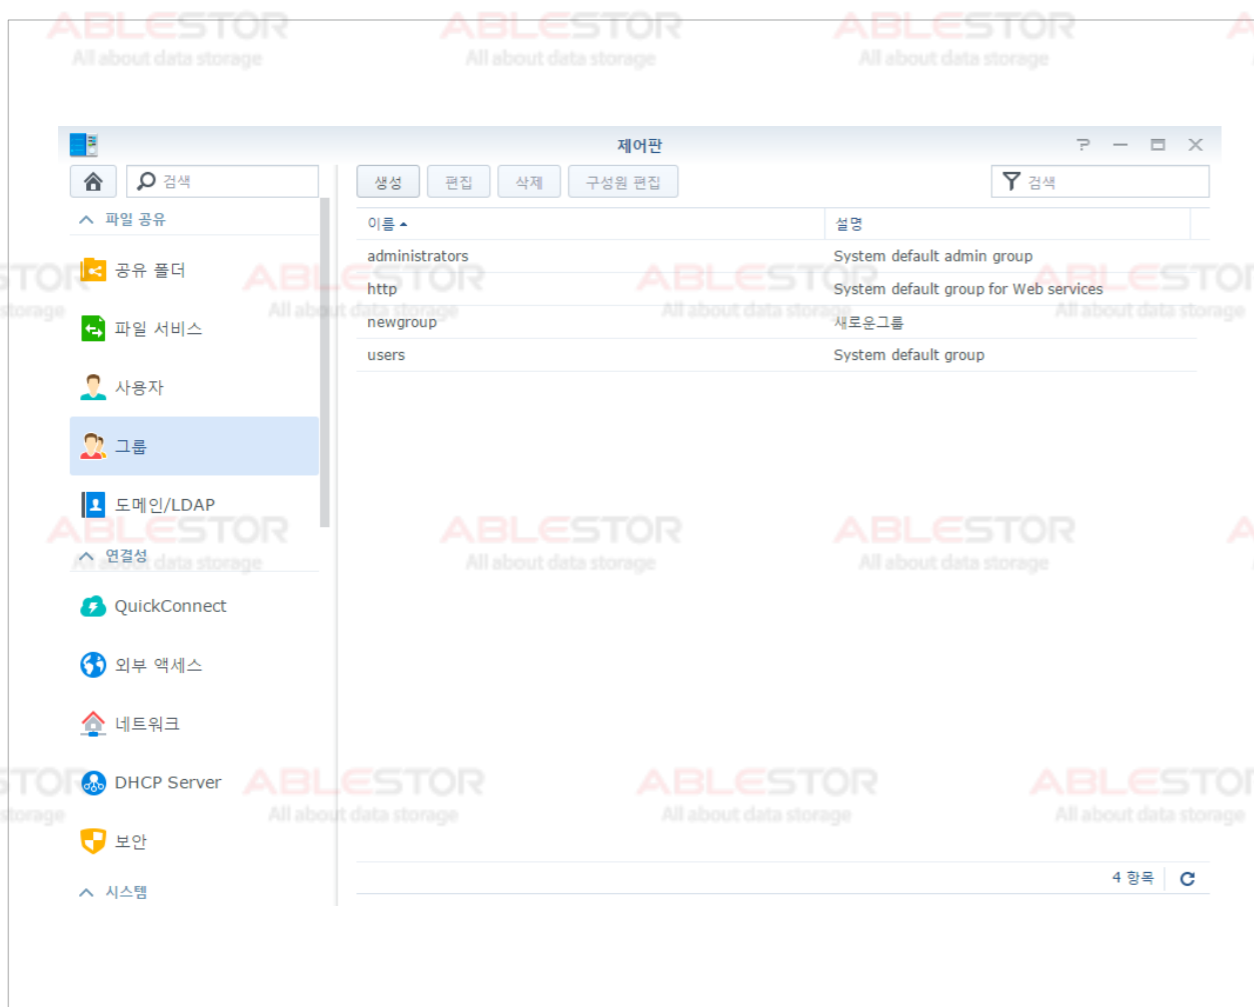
ABLESTOR All about data storage

제어판

? — ▭ ✕

검색

파일 공유

공유 폴더

파일 서비스

사용자

그룹

도메인/LDAP

연결성

QuickConnect

외부 액세스

네트워크

DHCP Server

보안

시스템

생성 편집 삭제 구성원 편집

검색

| 이름 ▲ | 설명 |
|---|---|
| administrators | System default admin group |
| http | System default group for Web services |
| newgroup | 새로운그룹 |
| users | System default group |

4 항목